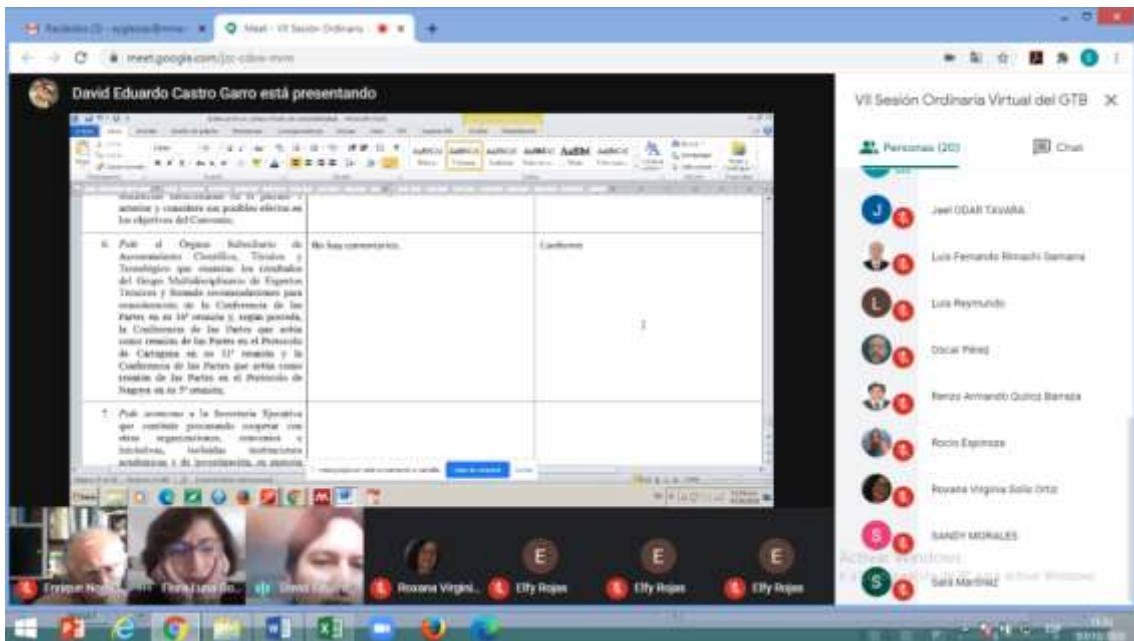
Meet - VII Sesión Ordinaria

meet.google.com/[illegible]

David Eduardo Castro Garro está presentando

VII Sesión Ordinaria Virtual del GTB

Personas (20)

Chat

los objetivos del Convenio;

6. Pide al Órgano Subsidiario de Asesoramiento Científico, Técnico y Tecnológico que examine los resultados del Grupo Multidisciplinario de Expertos Técnicos y formule recomendaciones para consideración de la Conferencia de las Partes en su 16ª reunión y, según proceda, la Conferencia de las Partes que actúa como reunión de las Partes en el Protocolo de Cartagena en su 11ª reunión y la Conferencia de las Partes que actúa como reunión de las Partes en el Protocolo de Nagoya en su 5ª reunión;

No hay comentarios.

Conforme

7. Pide asimismo a la Secretaría Ejecutiva que continúe procurando cooperar con otras organizaciones, convenios e iniciativas, incluidas instituciones académicas y de investigación, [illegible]

Jael ODAR TAVARA

Luis Fernando Rimachi Samame

Luis Reymundo

Oscar Pérez

Renzo Armando Quiroz Barraza

Rocío Espinoza

Roxana Virginia Solís Ortiz

SANDY MORALES

Sara Martínez

Activar Windows

Enrique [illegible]

Flora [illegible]

Roxana Virgini...

Elfy Rojas

Elfy Rojas

Elfy Rojas